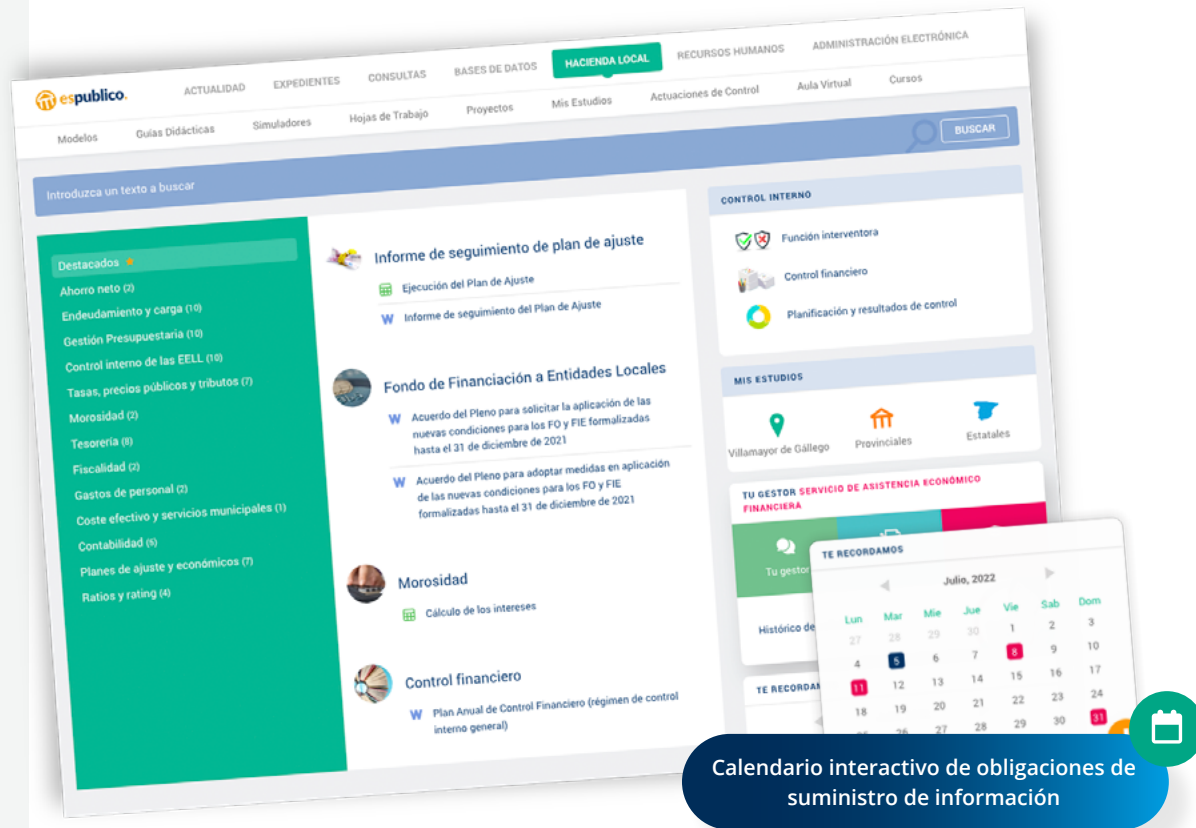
espublico.

ACTUALIDAD EXPEDIENTES CONSULTAS BASES DE DATOS HACIENDA LOCAL RECURSOS HUMANOS ADMINISTRACIÓN ELECTRÓNICA

Modelos Guías Didácticas Simuladores Hojas de Trabajo Proyectos Mis Estudios Actuaciones de Control Aula Virtual Cursos

BUSCAR

Introduzca un texto a buscar

Destacados
Ahorro neto (2)
Endeudamiento y carga (10)
Gestión Presupuestaria (10)
Control interno de las EELL (10)
Tasas, precios públicos y tributos (7)
Morosidad (2)
Tesorería (8)
Fiscalidad (2)
Gastos de personal (2)
Coste efectivo y servicios municipales (1)
Contabilidad (5)
Planes de ajuste y económicos (7)
Ratios y rating (4)

Informe de seguimiento de plan de ajuste
Ejecución del Plan de Ajuste
Informe de seguimiento del Plan de Ajuste

Fondo de Financiación a Entidades Locales
Acuerdo del Pleno para solicitar la aplicación de las nuevas condiciones para los FO y FIE formalizadas hasta el 31 de diciembre de 2021
Acuerdo del Pleno para adoptar medidas en aplicación de las nuevas condiciones para los FO y FIE formalizadas hasta el 31 de diciembre de 2021

Morosidad
Cálculo de los intereses

Control financiero
Plan Anual de Control Financiero (régimen de control interno general)

CONTROL INTERNO
Función interventora
Control financiero
Planificación y resultados de control

MIS ESTUDIOS
Villamayor de Gállego
Provinciales
Estatales

TU GESTOR SERVICIO DE ASISTENCIA ECONÓMICO FINANCIERA
Tu gestor
Histórico de
TE RECORDAM

TE RECORDAMOS
Julio, 2022

| Lun | Mar | Mie | Jue | Vie | Sab | Dom |
|---|---|---|---|---|---|---|
| 27 | 28 | 29 | 30 | 1 | 2 | 3 |
| 4 | 5 | 6 | 7 | 8 | 9 | 10 |
| 11 | 12 | 13 | 14 | 15 | 16 | 17 |
| 18 | 19 | 20 | 21 | 22 | 23 | 24 |
| 25 | 26 | 27 | 28 | 29 | 30 | 31 |

Calendario interactivo de obligaciones de suministro de información